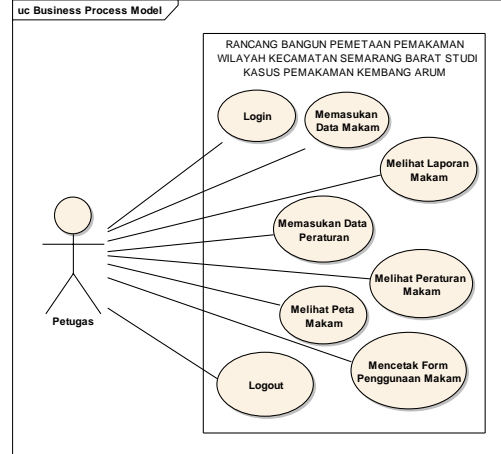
uc Business Process Model

RANCANG BANGUN PEMETAAN PEMAKAMAN WILAYAH KECAMATAN SEMARANG BARAT STUDI KASUS PEMAKAMAN KEMBANG ARUM

Login

Memasukan Data Makam

Melihat Laporan Makam

Memasukan Data Peraturan

Melihat Peraturan Makam

Melihat Peta Makam

Mencetak Form Penggunaan Makam

Logout

Petugas